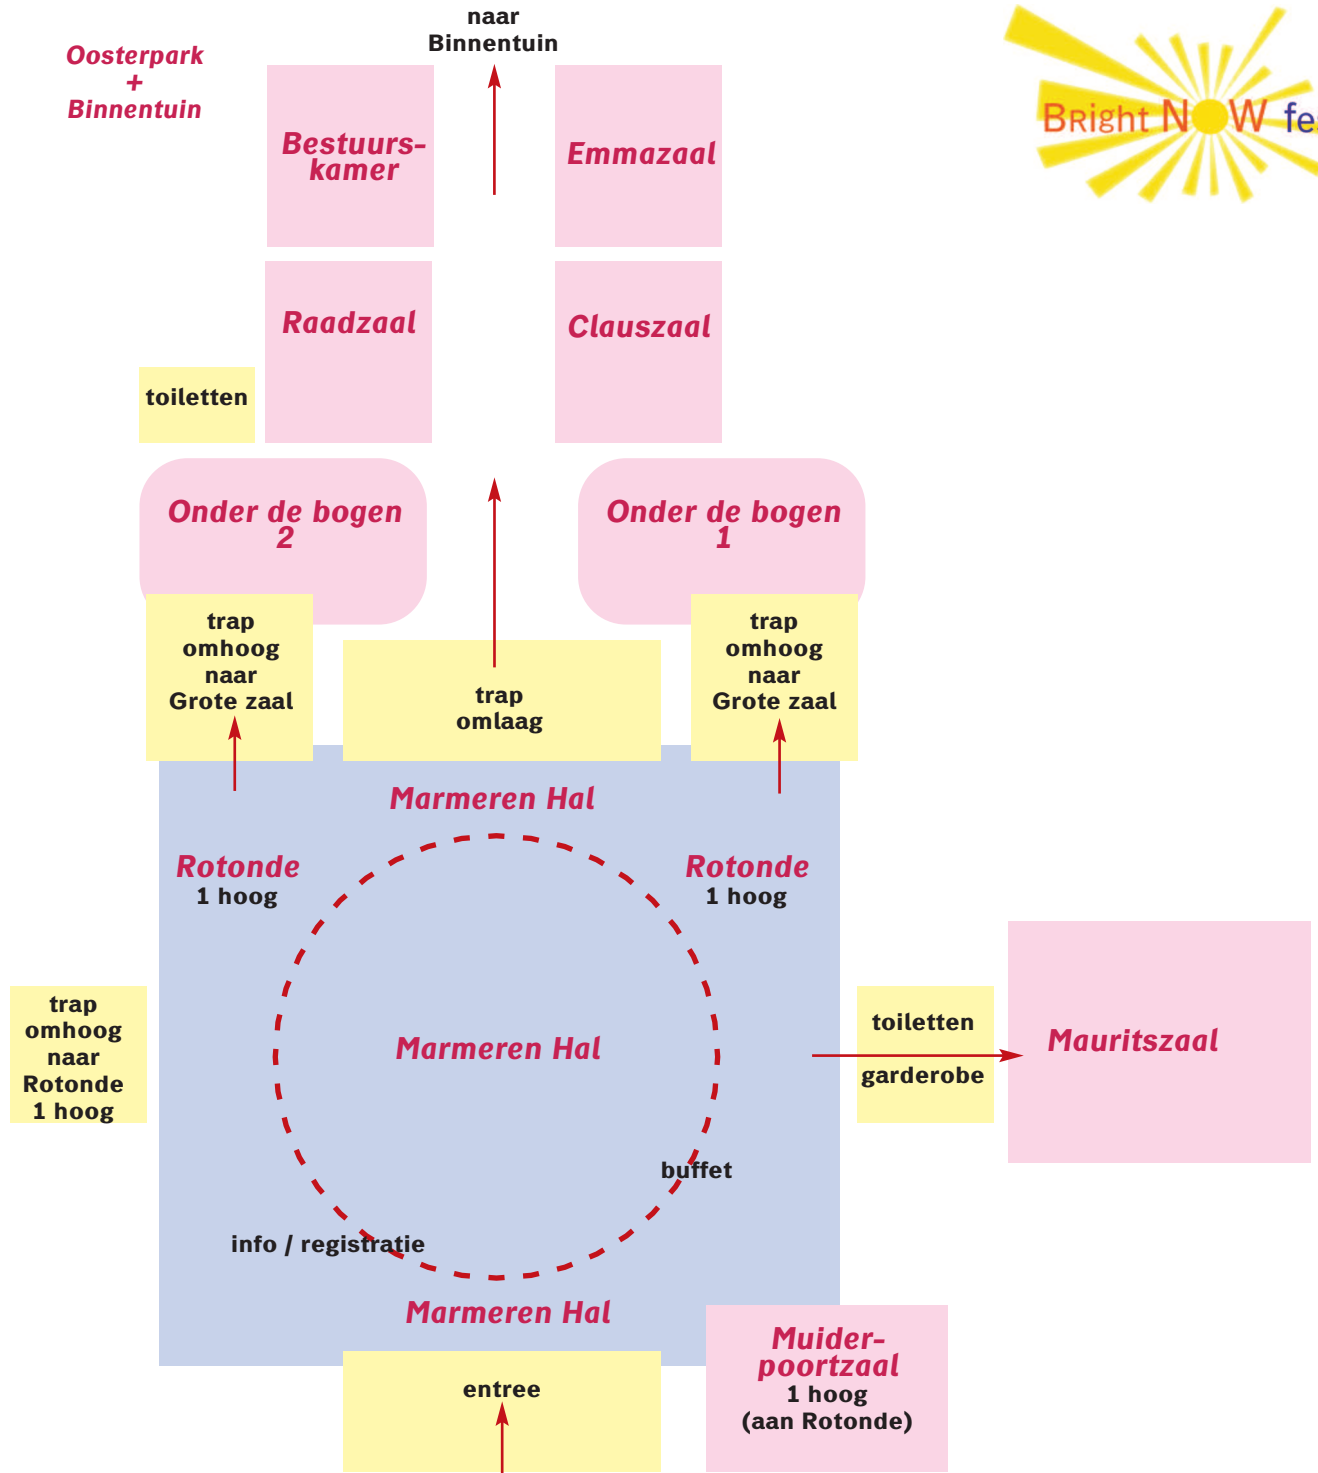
Oosterpark
+
Binnentuin

naar
Binnentuin

BRight NOW fe

Bestuurskamer

Emmazaal

Raadzaal

Clauszaal

toiletten

Onder de bogen 2

Onder de bogen 1

trap omhoog naar Grote zaal

trap omlaag

trap omhoog naar Grote zaal

Marmeren Hal

Rotonde
1 hoog

Rotonde
1 hoog

trap omhoog naar Rotonde 1 hoog

Marmeren Hal

toiletten

garderobe

Mauritszaal

buffet

info / registratie

Marmeren Hal

entree

Muiderpoortzaal
1 hoog
(aan Rotonde)